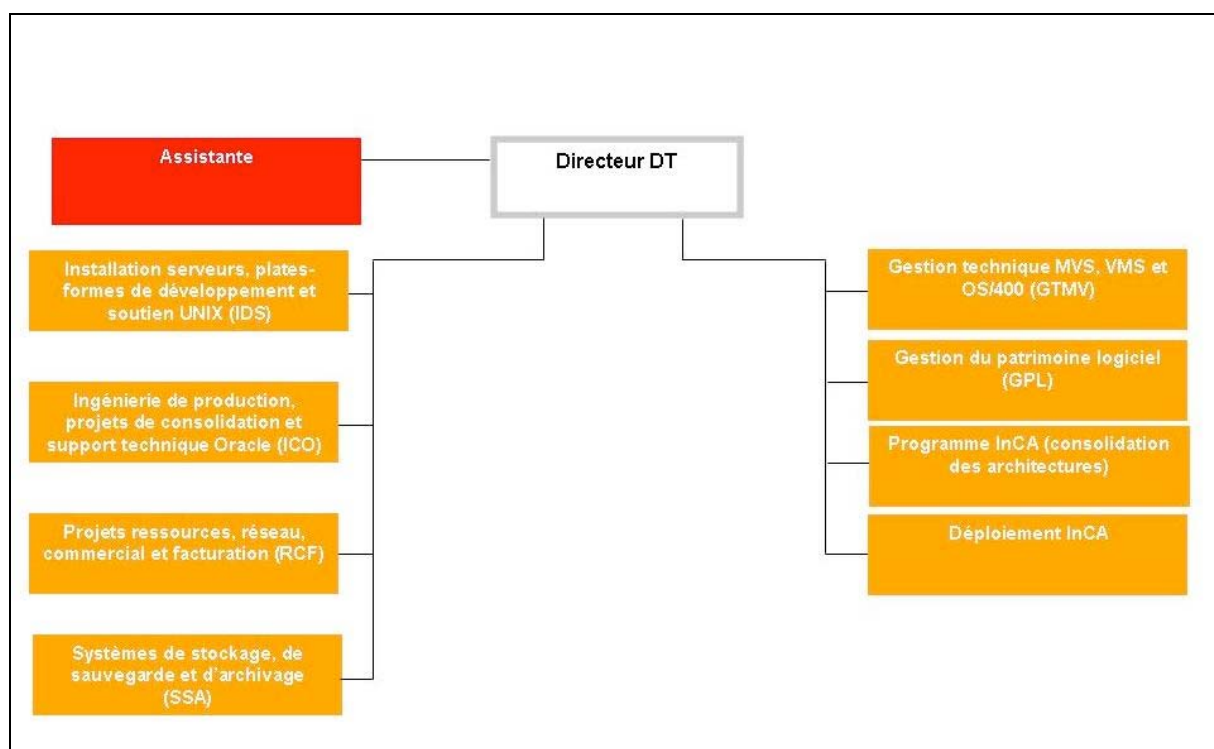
Assistante

Directeur DT

Installation serveurs, plates-formes de développement et soutien UNIX (IDS)

Ingénierie de production, projets de consolidation et support technique Oracle (ICO)

Projets ressources, réseau, commercial et facturation (RCF)

Systèmes de stockage, de sauvegarde et d'archivage (SSA)

Gestion technique MVS, VMS et OS/400 (GTMV)

Gestion du patrimoine logiciel (GPL)

Programme InCA (consolidation des architectures)

Déploiement InCA